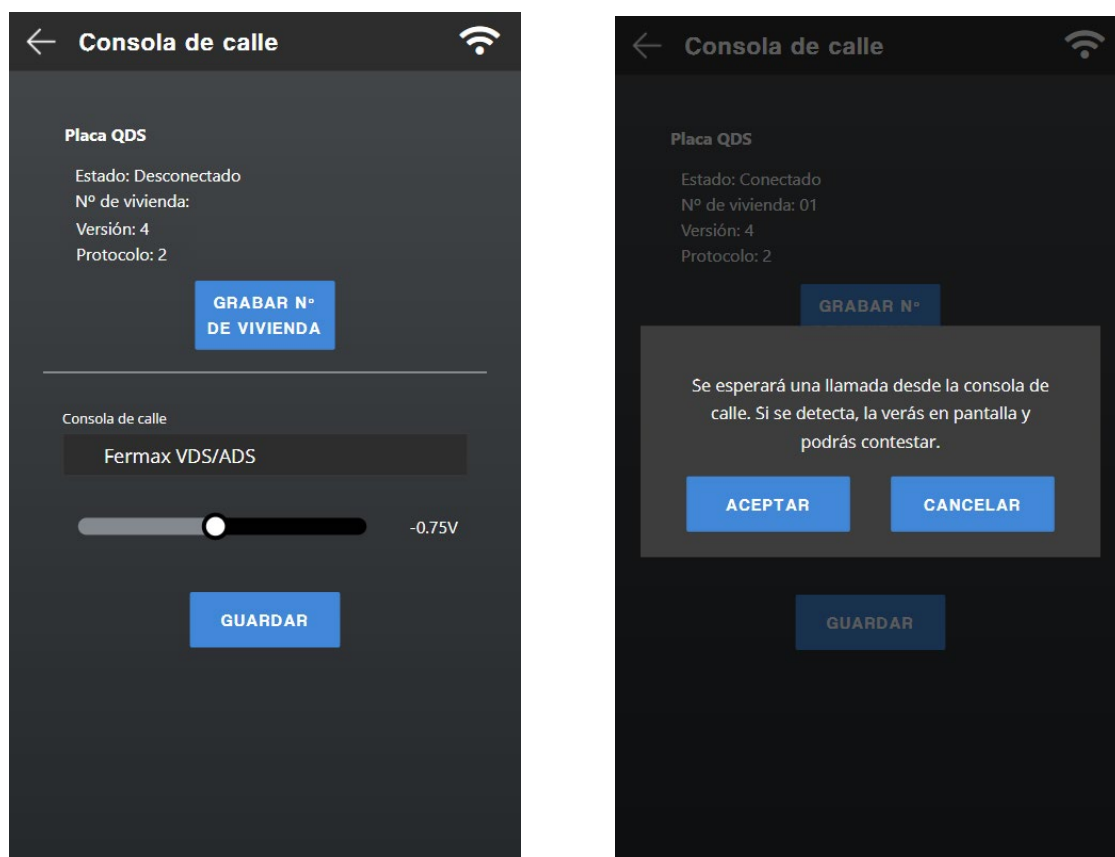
Consola de calle

Placa QDS

Estado: Desconectado
Nº de vivienda:
Versión: 4
Protocolo: 2

GRABAR Nº DE VIVIENDA

Consola de calle

Fermax VDS/ADS

-0.75V

GUARDAR

Consola de calle

Placa QDS

Estado: Conectado
Nº de vivienda: 01
Versión: 4
Protocolo: 2

GRABAR Nº

Se esperará una llamada desde la consola de calle. Si se detecta, la verás en pantalla y podrás contestar.

ACEPTAR

CANCELAR

GUARDAR